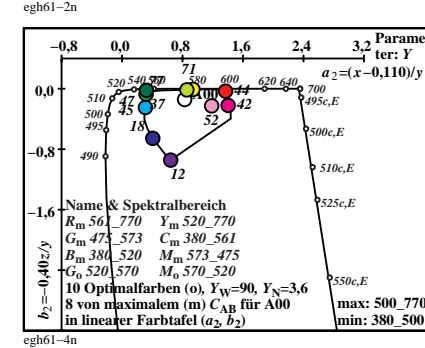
egh61−2n

−0,8 0,0 0,8 1,6 2,4 3,2

Parameter: $Y$

$a_2=(x-0,110)/y$

0,0

−0,8

−1,6

520 540 560 580 600 620 640 700

510 500 495 490

495c,E 500c,E 510c,E 525c,E 550c,E

71 47 37 45 18 12 100 44 42 52

Name & Spektralbereich
$R_m$ 561_770 $Y_m$ 520_770
$G_m$ 475_573 $C_m$ 380_561
$B_m$ 380_520 $M_m$ 573_475
$G_o$ 520_570 $M_o$ 570_520
10 Optimalfarben (o), $Y_W$=90, $Y_N$=3,6
8 von maximalem (m) $C_{AB}$ für A00
in linearer Farbtafel ($a_2$, $b_2$)

$b_2=-0,40z/y$

max: 500_770
min: 380_500

egh61−4n